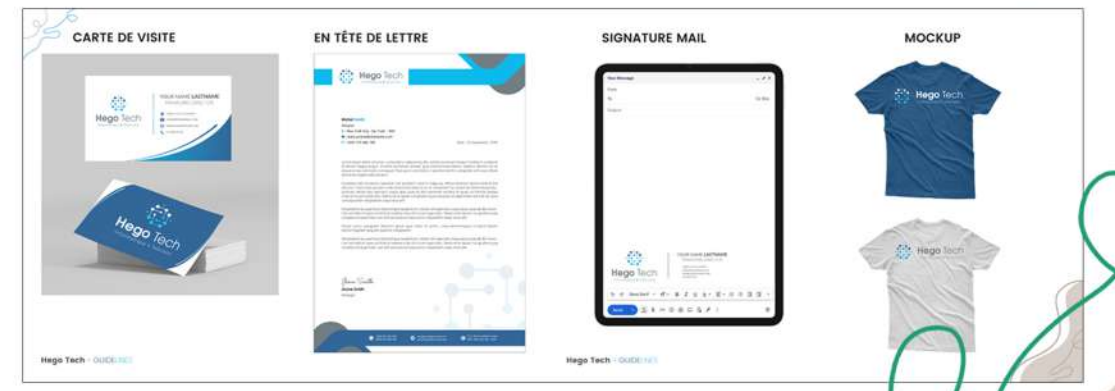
CARTE DE VISITE

EN TÊTE DE LETTRE

SIGNATURE MAIL

MOCKUP

Hego Tech

YOUR NAME LASTNAME

Hego Tech

Hego Tech

Hego Tech

YOUR NAME LASTNAME

Hego Tech

Hego Tech

Hego Tech - GUIDELINES

Hego Tech - GUIDELINES